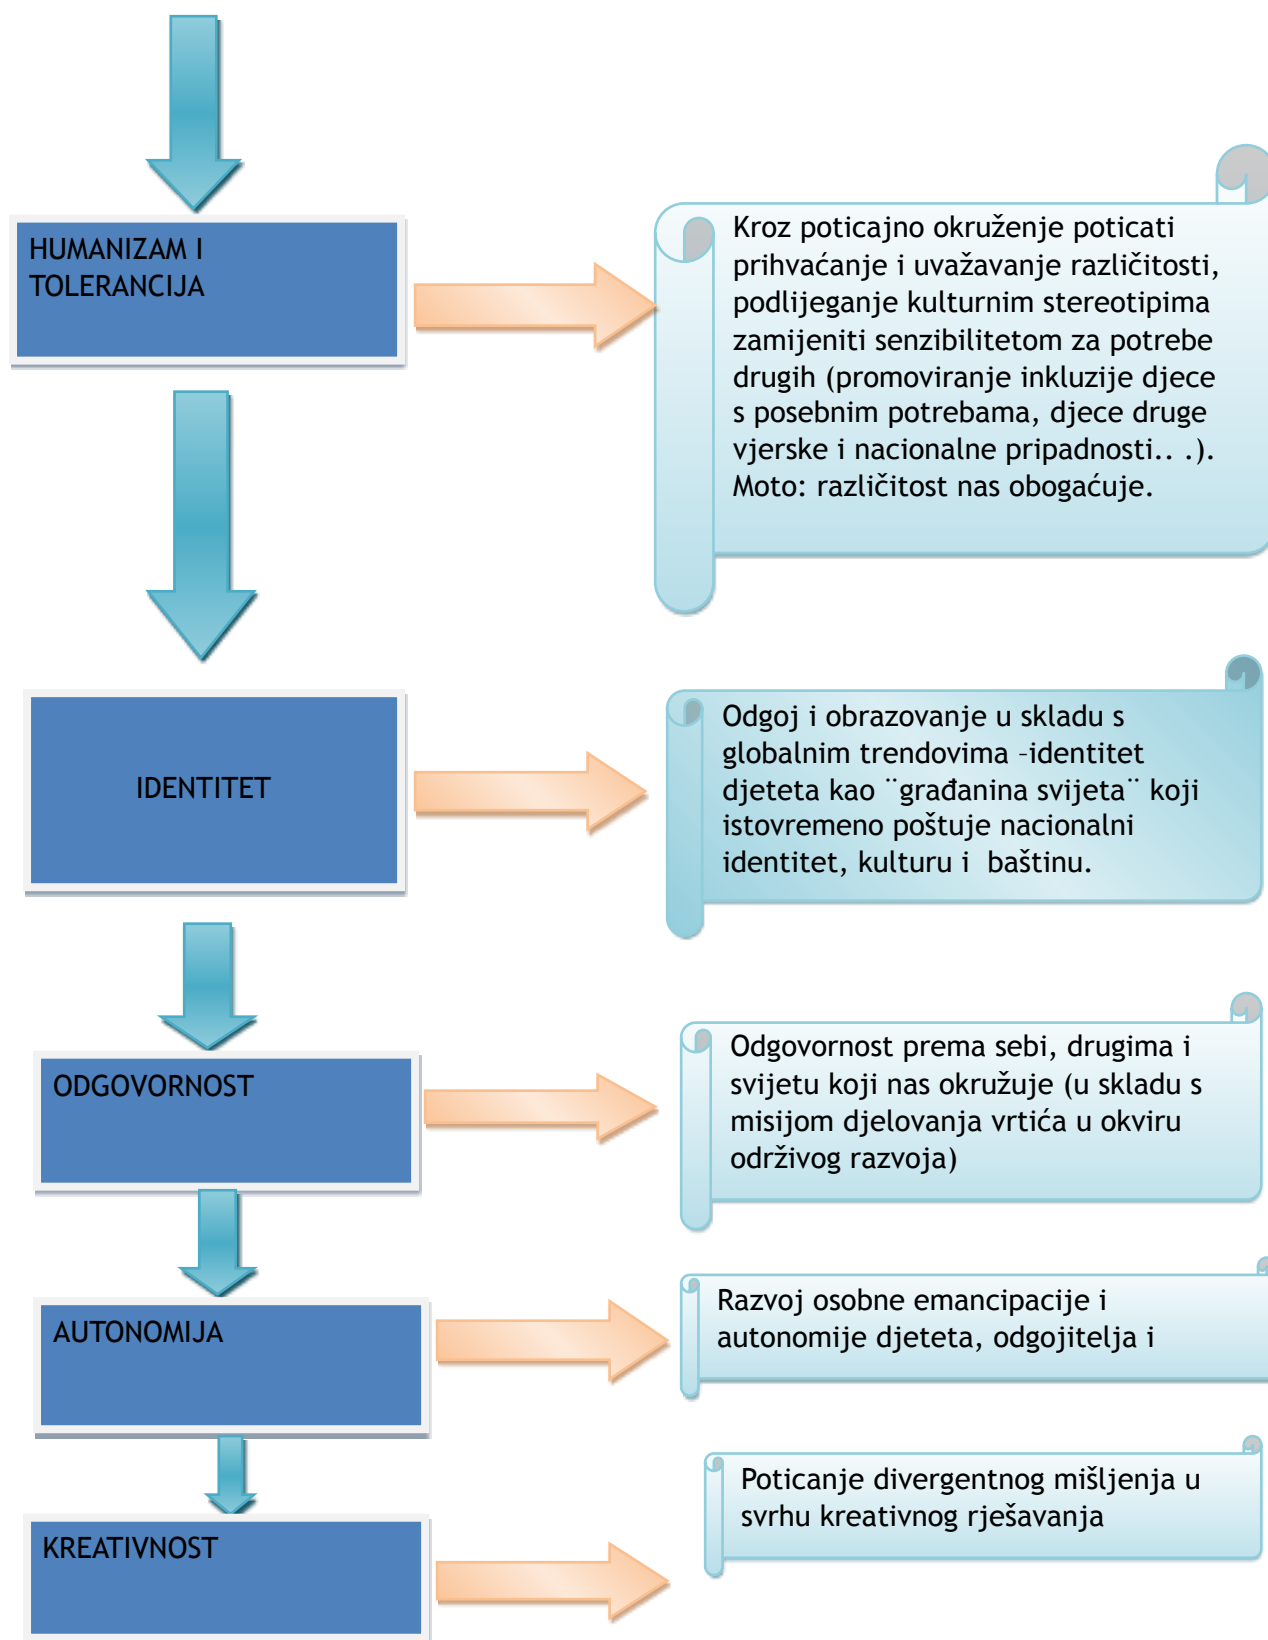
HUMANIZAM I TOLERANCIJA

Kroz poticajno okruženje poticati prihvaćanje i uvažavanje različitosti, podlijeganje kulturnim stereotipima zamijeniti senzibilitetom za potrebe drugih (promoviranje inkluzije djece s posebnim potrebama, djece druge vjerske i nacionalne pripadnosti.. .). Moto: različitost nas obogaćuje.

IDENTITET

Odgoj i obrazovanje u skladu s globalnim trendovima –identitet djeteta kao ¨građanina svijeta¨ koji istovremeno poštuje nacionalni identitet, kulturu i baštinu.

ODGOVORNOST

Odgovornost prema sebi, drugima i svijetu koji nas okružuje (u skladu s misijom djelovanja vrtića u okviru održivog razvoja)

AUTONOMIJA

Razvoj osobne emancipacije i autonomije djeteta, odgojitelja i

KREATIVNOST

Poticanje divergentnog mišljenja u svrhu kreativnog rješavanja